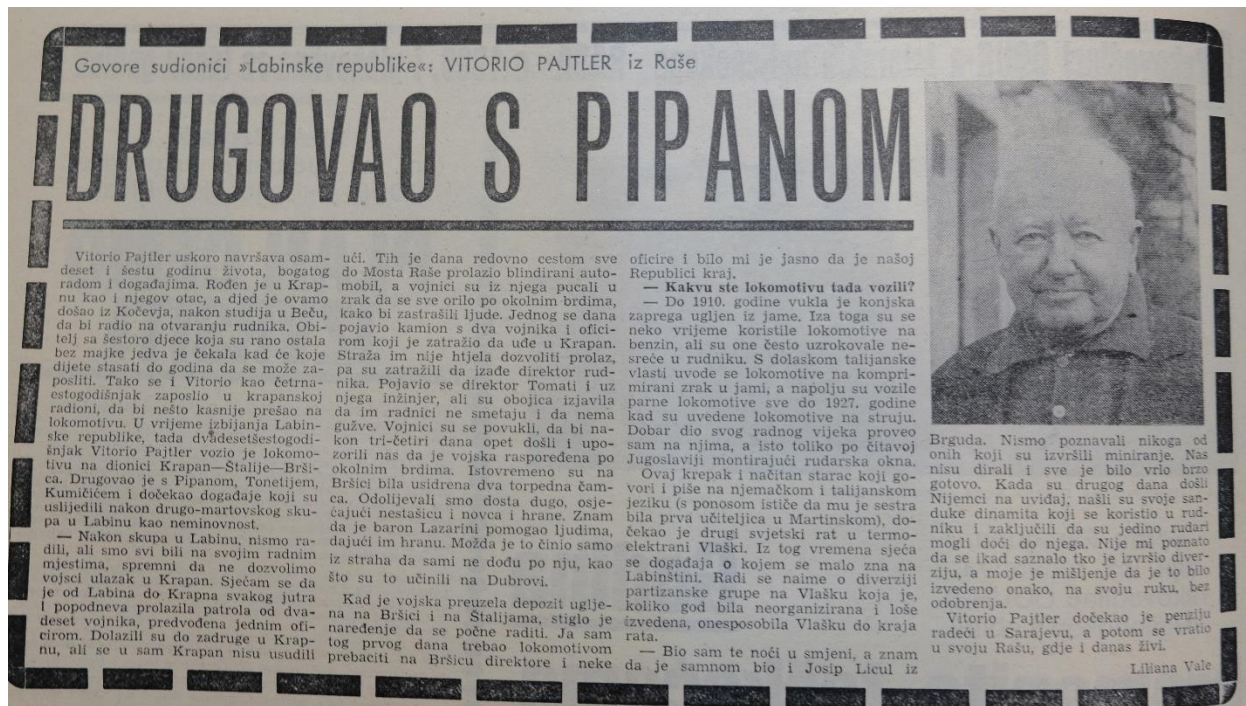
Govore sudionici »Labinske republike«: VITORIO PAJTLER iz Raše

DRUGOVAO S PIPANOM

Vitorio Pajtler uskoro navršava osamdeset i šestu godinu života, bogatog radom i događajima. Rođen je u Krapnu kao i njegov otac, a djed je u ovamo došao iz Kočevja, nakon studija u Beču, da bi radio na otvaranju rudnika. Obitelj sa šestoro djece koja su rano ostala bez majke jedva je čekala kad će koje dijete stasati do godina da se može zaposliti. Tako se i Vitorio kao četrnaestogodišnjak zaposlio u krapanskoj radioni, da bi nešto kasnije prešao na lokomotivu. U vrijeme izbijanja Labinske republike, tada dvadesetšestogodišnjak Vitorio Pajtler vozio je lokomotivu na dionici Krapan—Štalije—Bršica. Drugovao je s Pipanom, Tonetijem, Kumičićem i dočekao događaje koji su uslijedili nakon drugo-martovskog skupa u Labinu kao neminovnost.

— Nakon skupa u Labinu, nismo radili, ali smo svi bili na svojim radnim mjestima, spremni da ne dozvolimo vojsci ulazak u Krapan. Sjećam se da je od Labina do Krapna svakog jutra i popodneva prolazila patrola od dvadeset vojnika, predvođena jednim oficirom. Dolazili su do zadruge u Krapnu, ali se u sam Krapan nisu usudili ući. Tih je dana redovno cestom sve do Mosta Raše prolazio blindirani automobil, a vojnici su iz njega pucali u zrak da se sve orilo po okolnim brdima, kako bi zastrašili ljude. Jednog se dana pojavio kamion s dva vojnika i oficirom koji je zatražio da uđe u Krapan. Straža im nije htjela dozvoliti prolaz, pa su zatražili da izađe direktor rudnika. Pojavio se direktor Tomati i uz njega inženjer, ali su obojica izjavila da im radnici ne smetaju i da nema gužve. Vojnici su se povukli, da bi nakon tri-četiri dana opet došli i upozorili nas da je vojska raspoređena po okolnim brdima. Istovremeno su na Bršici bila usidrena dva torpedna čamca. Odolijevali smo dosta dugo, osjećajući nestašicu i novca i hrane. Znam da je baron Lazarini pomogao ljudima, dajući im hranu. Možda je to činio samo iz straha da sami ne dođu po nju, kao što su to učinili na Dubrovi.

Kad je vojska preuzela depozit ugljena na Bršici i na Štalijama, stiglo je naređenje da se počne raditi. Ja sam tog prvog dana trebao lokomotivom prebaciti na Bršicu direktore i neke oficire i bilo mi je jasno da je našoj Republici kraj.

— Kakvu ste lokomotivu tada vozili?

— Do 1910. godine vukla je konjska zaprega ugljen iz jame. Iza toga su se neko vrijeme koristile lokomotive na benzin, ali su one često uzrokovale nesreće u rudniku. S dolaskom talijanske vlasti uvode se lokomotive na komprimirani zrak u jami, a napolju su vozile parne lokomotive sve do 1927. godine kad su uvedene lokomotive na struju. Dobar dio svog radnog vijeka proveo sam na njima, a isto toliko po čitavoj Jugoslaviji montirajući rudarska okna.

Ovaj krepak i načitan starac koji govori i piše na njemačkom i talijanskom jeziku (s ponosom ističe da mu je sestra bila prva učiteljica u Martinskom), dočekao je drugi svjetski rat u termoelektrani Vlaški. Iz tog vremena sjeća se događaja o kojem se malo zna na Labinštini. Radi se naime o diverziji partizanske grupe na Vlašku koja je, koliko god bila neorganizirana i loše izvedena, onesposobila Vlašku do kraja rata.

— Bio sam te noći u smjeni, a znam da je samnom bio i Josip Licul iz Brguda. Nismo poznavali nikoga od onih koji su izvršili miniranje. Nas nisu dirali i sve je bilo vrlo brzo gotovo. Kada su drugog dana došli Nijemci na uvidaj, našli su svoje sanduke dinamita koji se koristio u rudniku i zaključili da su jedino rudari mogli doći do njega. Nije mi poznato da se ikad saznalo tko je izvršio diverziju, a moje je mišljenje da je to bilo izvedeno onako, na svoju ruku, bez odobrenja.

Vitorio Pajtler dočekao je penziju radeći u Sarajevu, a potom se vratio u svoju Rašu, gdje i danas živi.

Liliana Vale